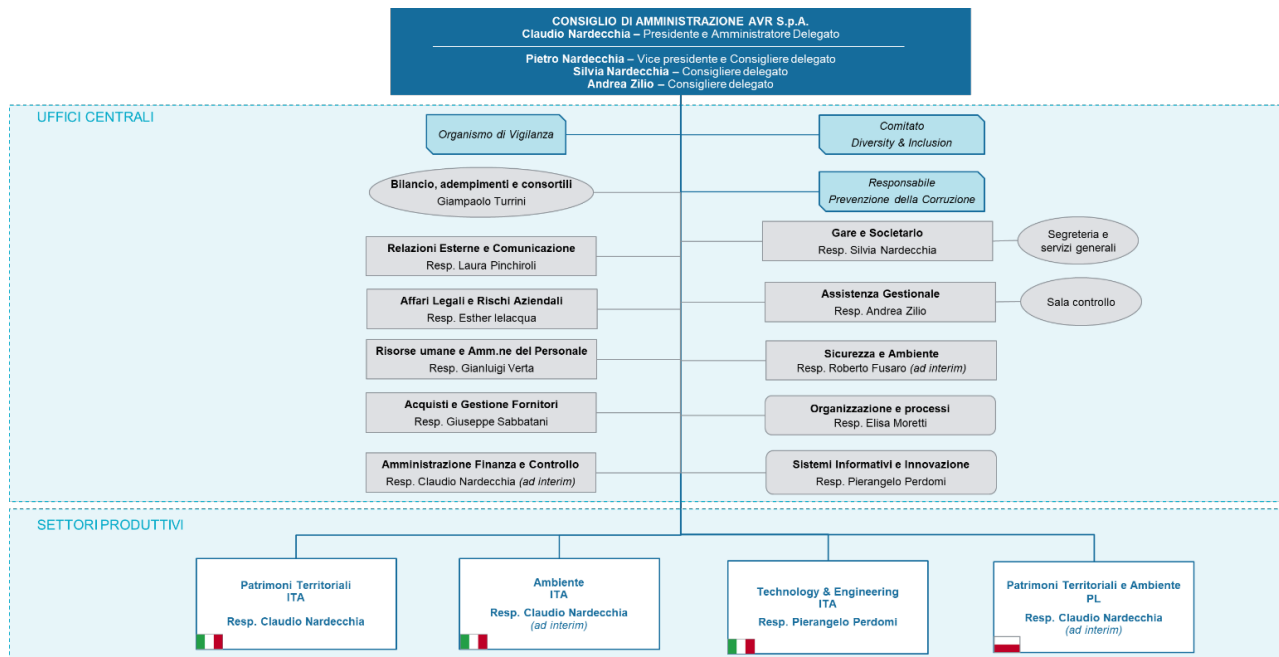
CONSIGLIO DI AMMINISTRAZIONE AVR S.p.A.
Claudio Nardecchia – Presidente e Amministratore Delegato

Pietro Nardecchia – Vice presidente e Consigliere delegato
Silvia Nardecchia – Consigliere delegato
Andrea Zilio – Consigliere delegato

UFFICI CENTRALI

Organismo di Vigilanza

Comitato
Diversity & Inclusion

Bilancio, adempimenti e consortili
Giampaolo Turrini

Responsabile
Prevenzione della Corruzione

Relazioni Esterne e Comunicazione
Resp. Laura Pinchiroli

Gare e Societario
Resp. Silvia Nardecchia

Segreteria e servizi generali

Affari Legali e Rischi Aziendali
Resp. Esther Ielacqua

Assistenza Gestionale
Resp. Andrea Zilio

Sala controllo

Risorse umane e Amm.ne del Personale
Resp. Gianluigi Verta

Sicurezza e Ambiente
Resp. Roberto Fusaro (ad interim)

Acquisti e Gestione Fornitori
Resp. Giuseppe Sabbatani

Organizzazione e processi
Resp. Elisa Moretti

Amministrazione Finanza e Controllo
Resp. Claudio Nardecchia (ad interim)

Sistemi Informativi e Innovazione
Resp. Pierangelo Perdomi

SETTORI PRODUTTIVI

Patrimoni Territoriali
ITA
Resp. Claudio Nardecchia

Ambiente
ITA
Resp. Claudio Nardecchia
(ad interim)

Technology & Engineering
ITA
Resp. Pierangelo Perdomi

Patrimoni Territoriali e Ambiente
PL
Resp. Claudio Nardecchia
(ad interim)